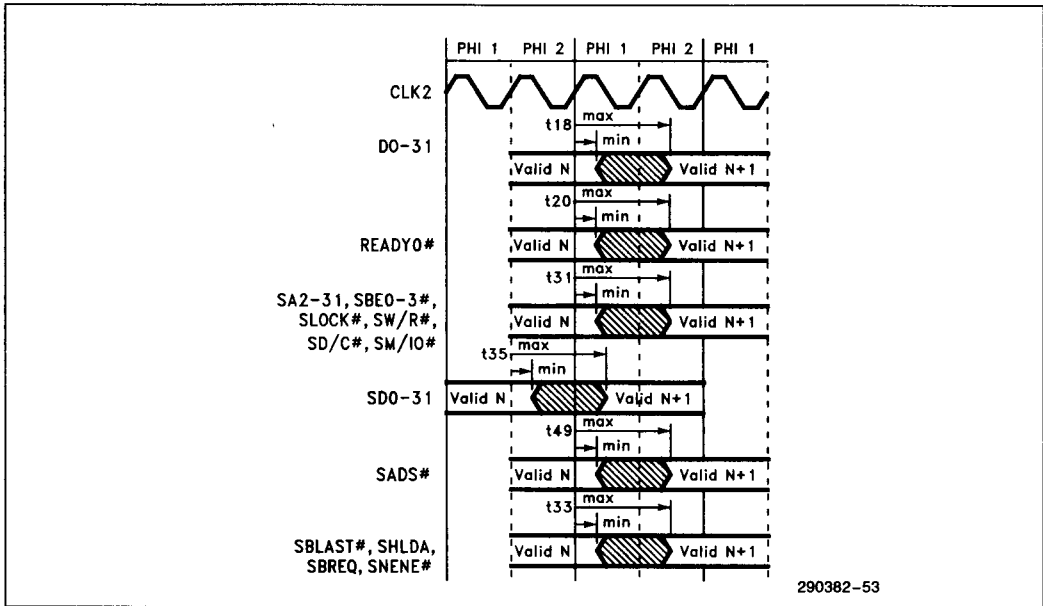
PHI 1 PHI 2 PHI 1 PHI 2 PHI 1

CLK2

t18 max min
D0-31
Valid N Valid N+1

t20 max min
READYO#
Valid N Valid N+1

t31 max min
SA2-31, SBE0-3#, SLOCK#, SW/R#, SD/C#, SM/IO#
Valid N Valid N+1

t35 max min
SD0-31
Valid N Valid N+1

t49 max min
SADS#
Valid N Valid N+1

t33 max min
SBLAST#, SHLDA, SBREQ, SNENE#
Valid N Valid N+1

290382-53